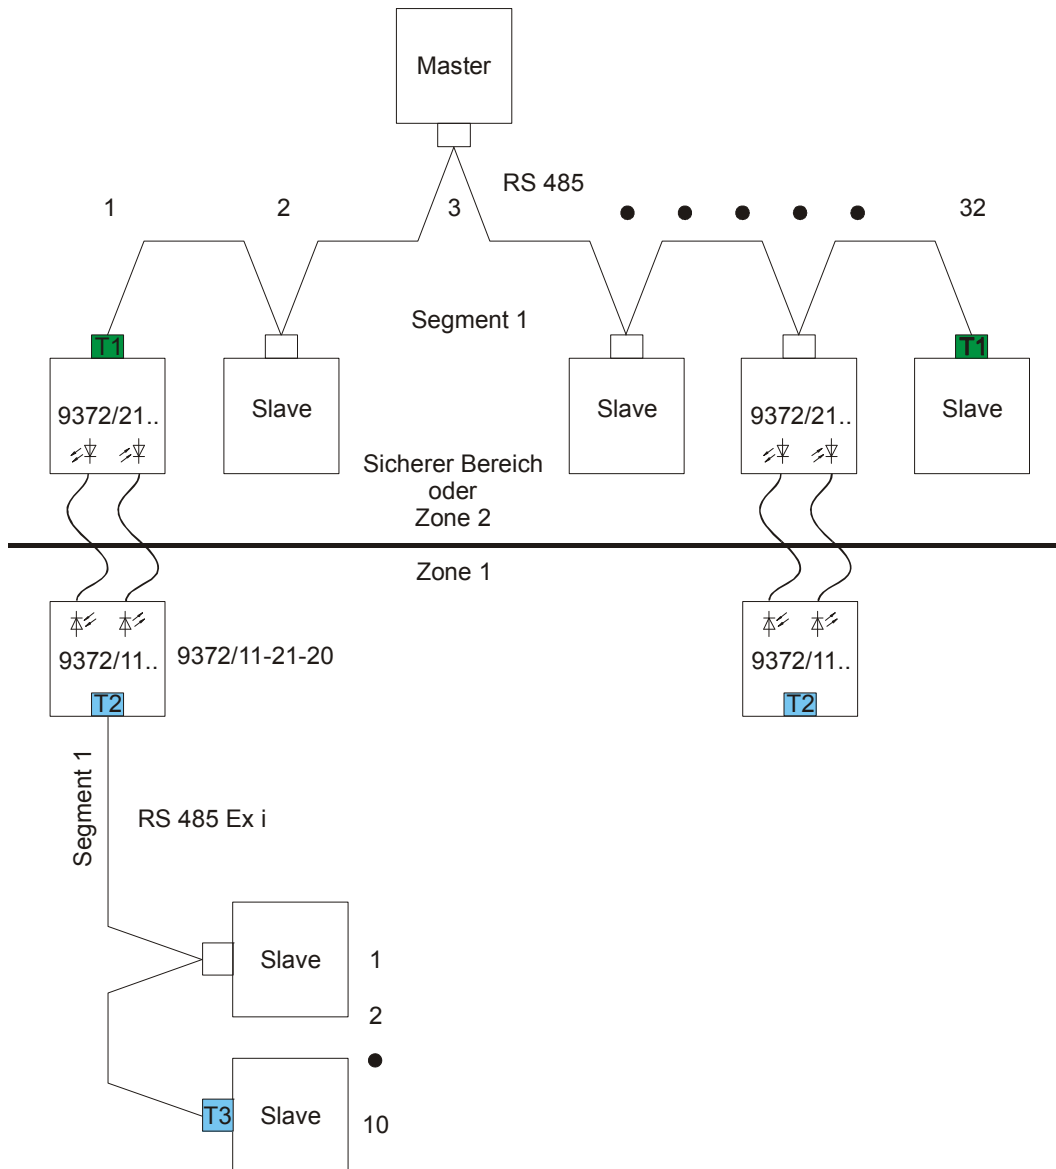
Master

RS 485

1 2 3 32

Segment 1

T1

9372/21..

Slave

Slave

9372/21..

T1

Slave

Sicherer Bereich
oder
Zone 2

Zone 1

9372/11..

9372/11-21-20

T2

9372/11..

T2

Segment 1

RS 485 Ex i

Slave

1

2

T3

Slave

10